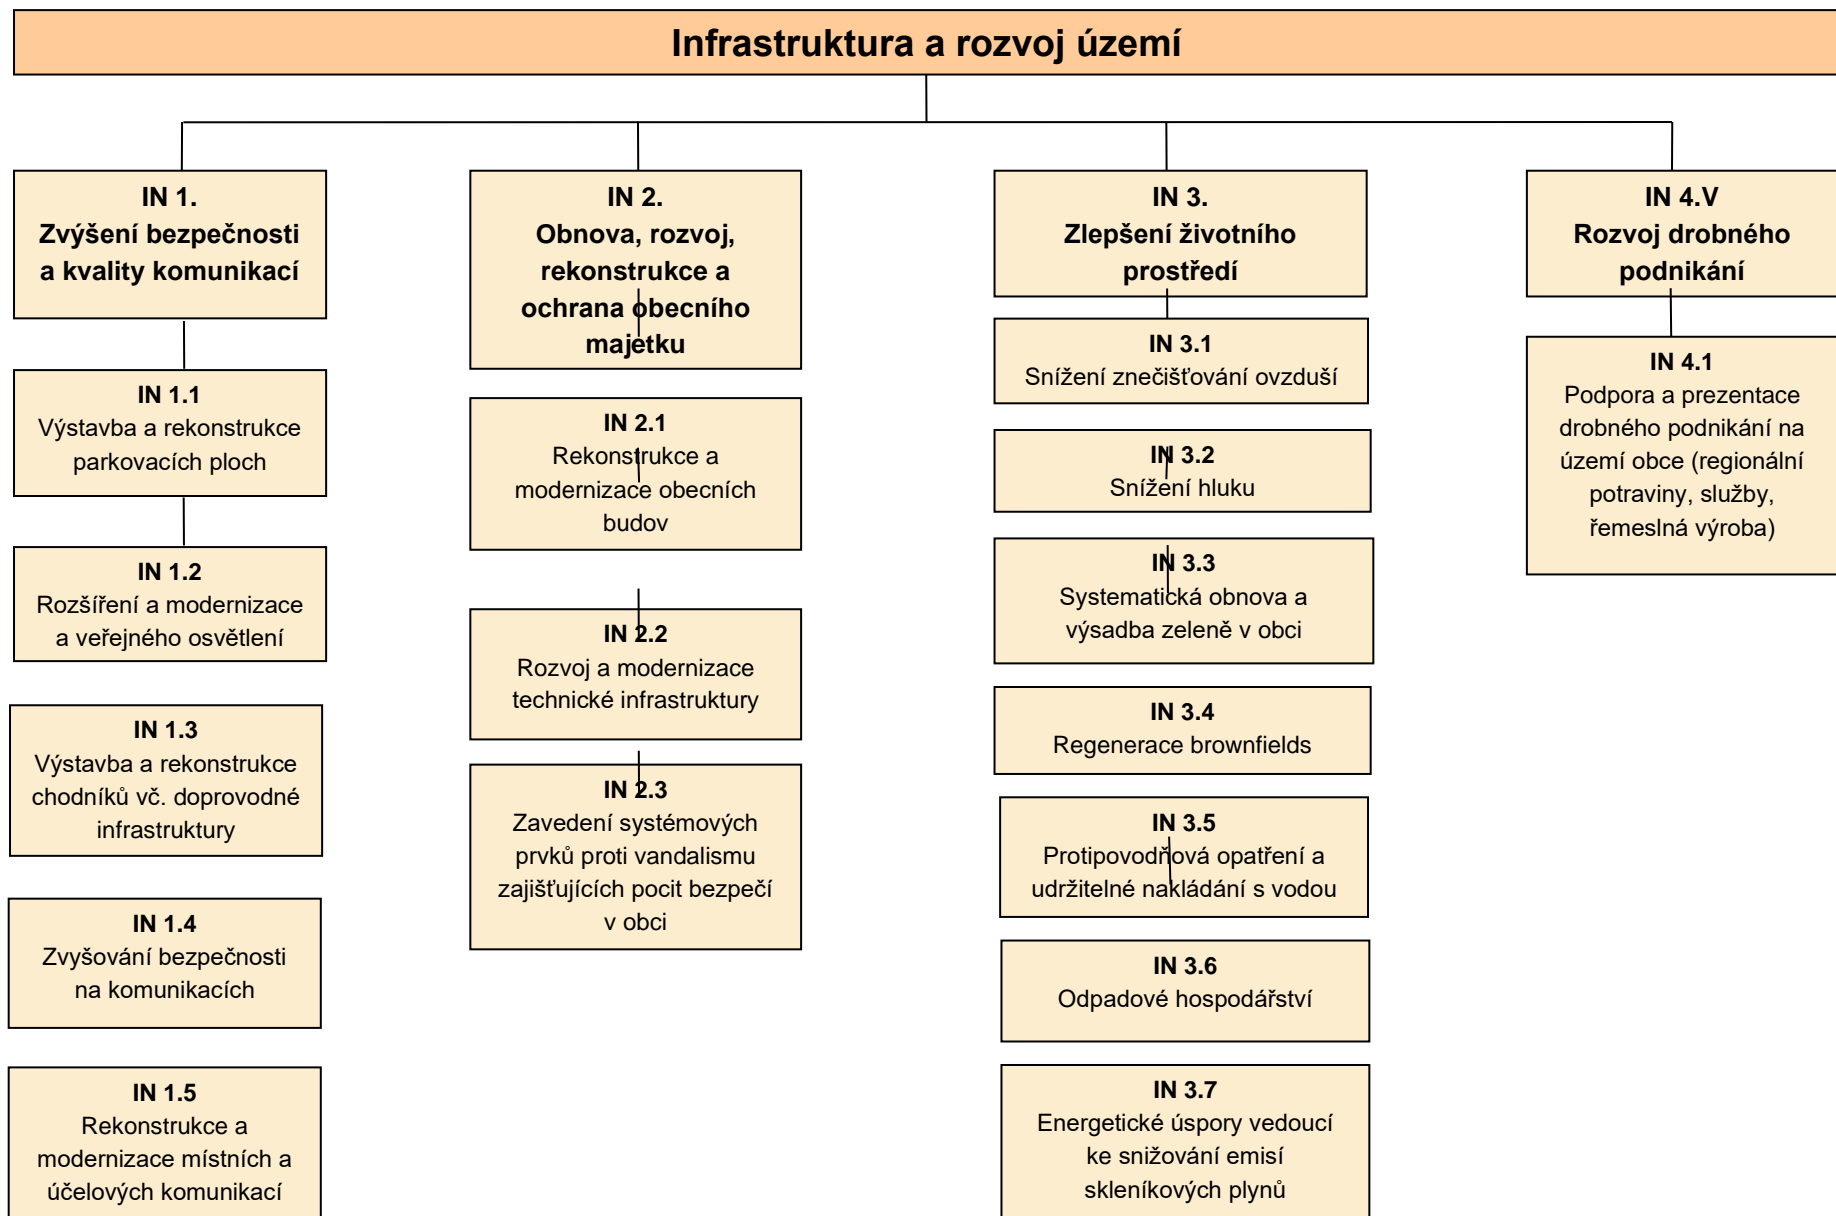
Infrastruktura a rozvoj území

IN 1.
Zvýšení bezpečnosti a kvality komunikací

IN 1.1
Výstavba a rekonstrukce parkovacích ploch

IN 1.2
Rozšíření a modernizace a veřejného osvětlení

IN 1.3
Výstavba a rekonstrukce chodníků vč. doprovodné infrastruktury

IN 1.4
Zvyšování bezpečnosti na komunikacích

IN 1.5
Rekonstrukce a modernizace místních a účelových komunikací

IN 2.
Obnova, rozvoj, rekonstrukce a ochrana obecního majetku

IN 2.1
Rekonstrukce a modernizace obecních budov

IN 2.2
Rozvoj a modernizace technické infrastruktury

IN 2.3
Zavedení systémových prvků proti vandalismu zajišťujících pocit bezpečí v obci

IN 3.
Zlepšení životního prostředí

IN 3.1
Snížení znečišťování ovzduší

IN 3.2
Snížení hluku

IN 3.3
Systematická obnova a výsadba zeleně v obci

IN 3.4
Regenerace brownfields

IN 3.5
Protipovodňová opatření a udržitelné nakládání s vodou

IN 3.6
Odpadové hospodářství

IN 3.7
Energetické úspory vedoucí ke snižování emisí skleníkových plynů

IN 4.V
Rozvoj drobného podnikání

IN 4.1
Podpora a prezentace drobného podnikání na území obce (regionální potraviny, služby, řemeslná výroba)